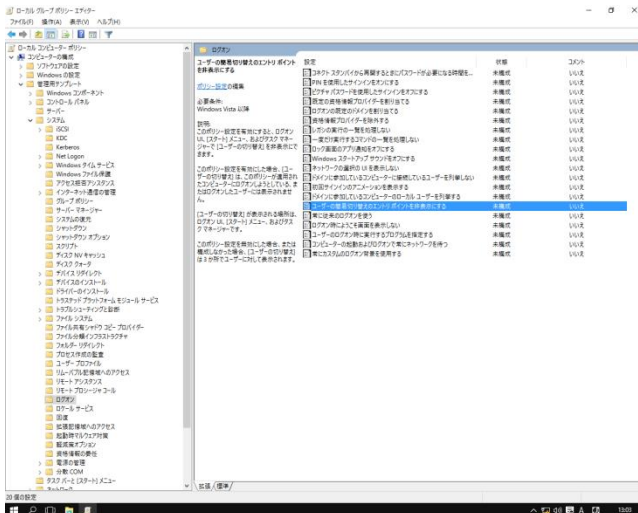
ローカル グループ ポリシー エディター
ファイル(F) 操作(A) 表示(V) ヘルプ(H)

ローカル コンピューター ポリシー
コンピューターの構成
ソフトウェアの設定
Windows の設定
管理用テンプレート
Windows コンポーネント
コントロール パネル
サーバー
システム
iSCSI
KDC
Kerberos
Net Logon
Windows タイム サービス
Windows ファイル保護
アクセス拒否アシスタンス
インターネット通信の管理
グループ ポリシー
サーバー マネージャー
システムの復元
シャットダウン
シャットダウン オプション
スクリプト
ディスク NV キャッシュ
ディスク クォータ
デバイス リダイレクト
デバイスのインストール
ドライバーのインストール
トラステッド プラットフォーム モジュール サービス
トラブルシューティングと診断
ファイル システム
ファイル共有シャドウ コピー プロバイダー
ファイル分類インフラストラクチャ
フォルダー リダイレクト
プロセス緩和の監査
ユーザー プロファイル
リムーバブル記憶域へのアクセス
リモート アシスタンス
リモート プロシージャ コール
ログオン
ロケール サービス
回復
拡張記憶域へのアクセス
起動時マルウェア対策
軽減策オプション
資格情報の委任
電源の管理
分散 COM
タスク バーと [スタート] メニュー

ログオン
ユーザーの簡易切り替えのエントリ ポイントを非表示にする

ポリシー設定の編集

必要条件:
Windows Vista 以降

説明:
このポリシー設定を有効にすると、ログオン UI、[スタート] メニュー、およびタスク マネージャーで [ユーザーの切り替え] を非表示にできます。

このポリシー設定を有効にした場合、[ユーザーの切り替え] は、このポリシーが適用されたコンピューターにログオンしようとしている、またはログオンしたユーザーには表示されません。

[ユーザーの切り替え] が表示される場所は、ログオン UI、[スタート] メニュー、およびタスク マネージャーです。

このポリシー設定を無効にした場合、または構成しなかった場合、[ユーザーの切り替え] は3 か所でユーザーに対して表示されます。

| 設定 | 状態 | コメント |
|---|---|---|
| コネクト スタンバイから再開するときにパスワードが必要になる時間を... | 未構成 | いいえ |
| PIN を使用したサインインをオンにする | 未構成 | いいえ |
| ピクチャ パスワードを使用したサインインをオフにする | 未構成 | いいえ |
| 既定の資格情報プロバイダーを割り当てる | 未構成 | いいえ |
| ログオンの既定のドメインを割り当てる | 未構成 | いいえ |
| 資格情報プロバイダーを除外する | 未構成 | いいえ |
| レガシの実行の一覧を処理しない | 未構成 | いいえ |
| 一度だけ実行するコマンドの一覧を処理しない | 未構成 | いいえ |
| ロック画面のアプリ通知をオフにする | 未構成 | いいえ |
| Windows スタートアップ サウンドをオフにする | 未構成 | いいえ |
| ネットワークの選択の UI を表示しない | 未構成 | いいえ |
| ドメインに参加しているコンピューターに接続しているユーザーを列挙しない | 未構成 | いいえ |
| 初回サインインのアニメーションを表示する | 未構成 | いいえ |
| ドメインに参加しているコンピューターのローカル ユーザーを列挙する | 未構成 | いいえ |
| ユーザーの簡易切り替えのエントリ ポイントを非表示にする | 未構成 | いいえ |
| 常に従来のログオンを使う | 未構成 | いいえ |
| ログオン時にようこそ画面を表示しない | 未構成 | いいえ |
| ユーザーのログオン時に実行するプログラムを指定する | 未構成 | いいえ |
| コンピューターの起動およびログオンで常にネットワークを待つ | 未構成 | いいえ |
| 常にカスタムのログオン背景を使用する | 未構成 | いいえ |

拡張 標準

20 個の設定